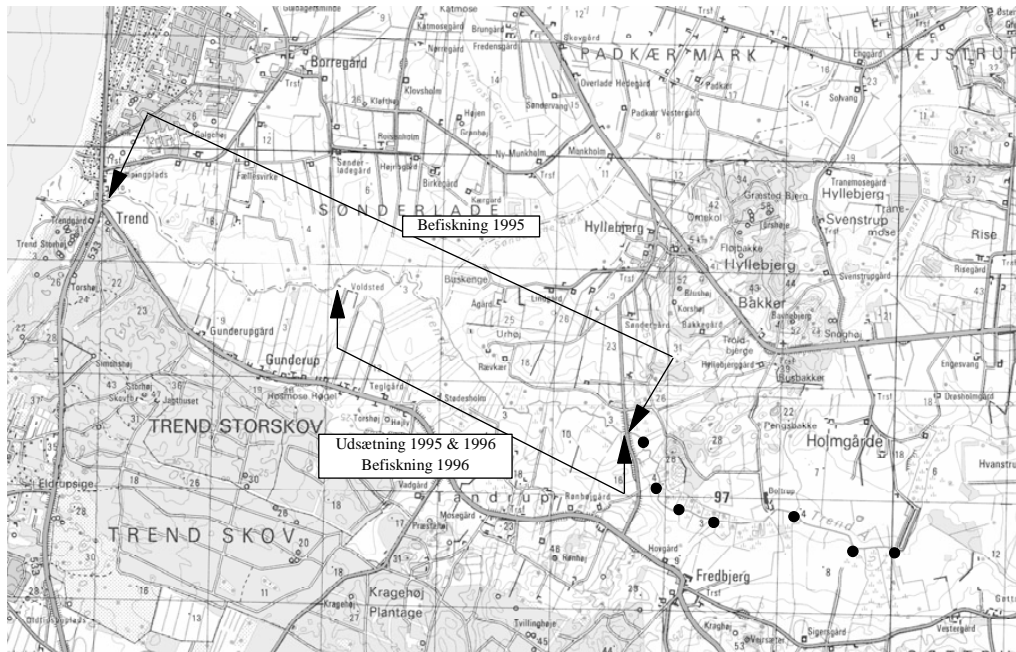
Befiskning 1995

Udsætning 1995 & 1996
Befiskning 1996

PADKÆR MARK
EJSTRUP
Borregård
Katmose
Trend
SØNDERLADE
Hyllebjerg
Hyllebjerg
Svenstrup
Rise
Bakker
Gunderup
Gunderupgård
TREND STORSKOV
TREND SKOV
Tandrup
Holmgårde
Fredbjerg
Kragehøj
Plantage
Eldrupsige
Voldsted
Buskenge
Urhøj
Rævkær
Stedesholm
Teglgård
Trend Å
97